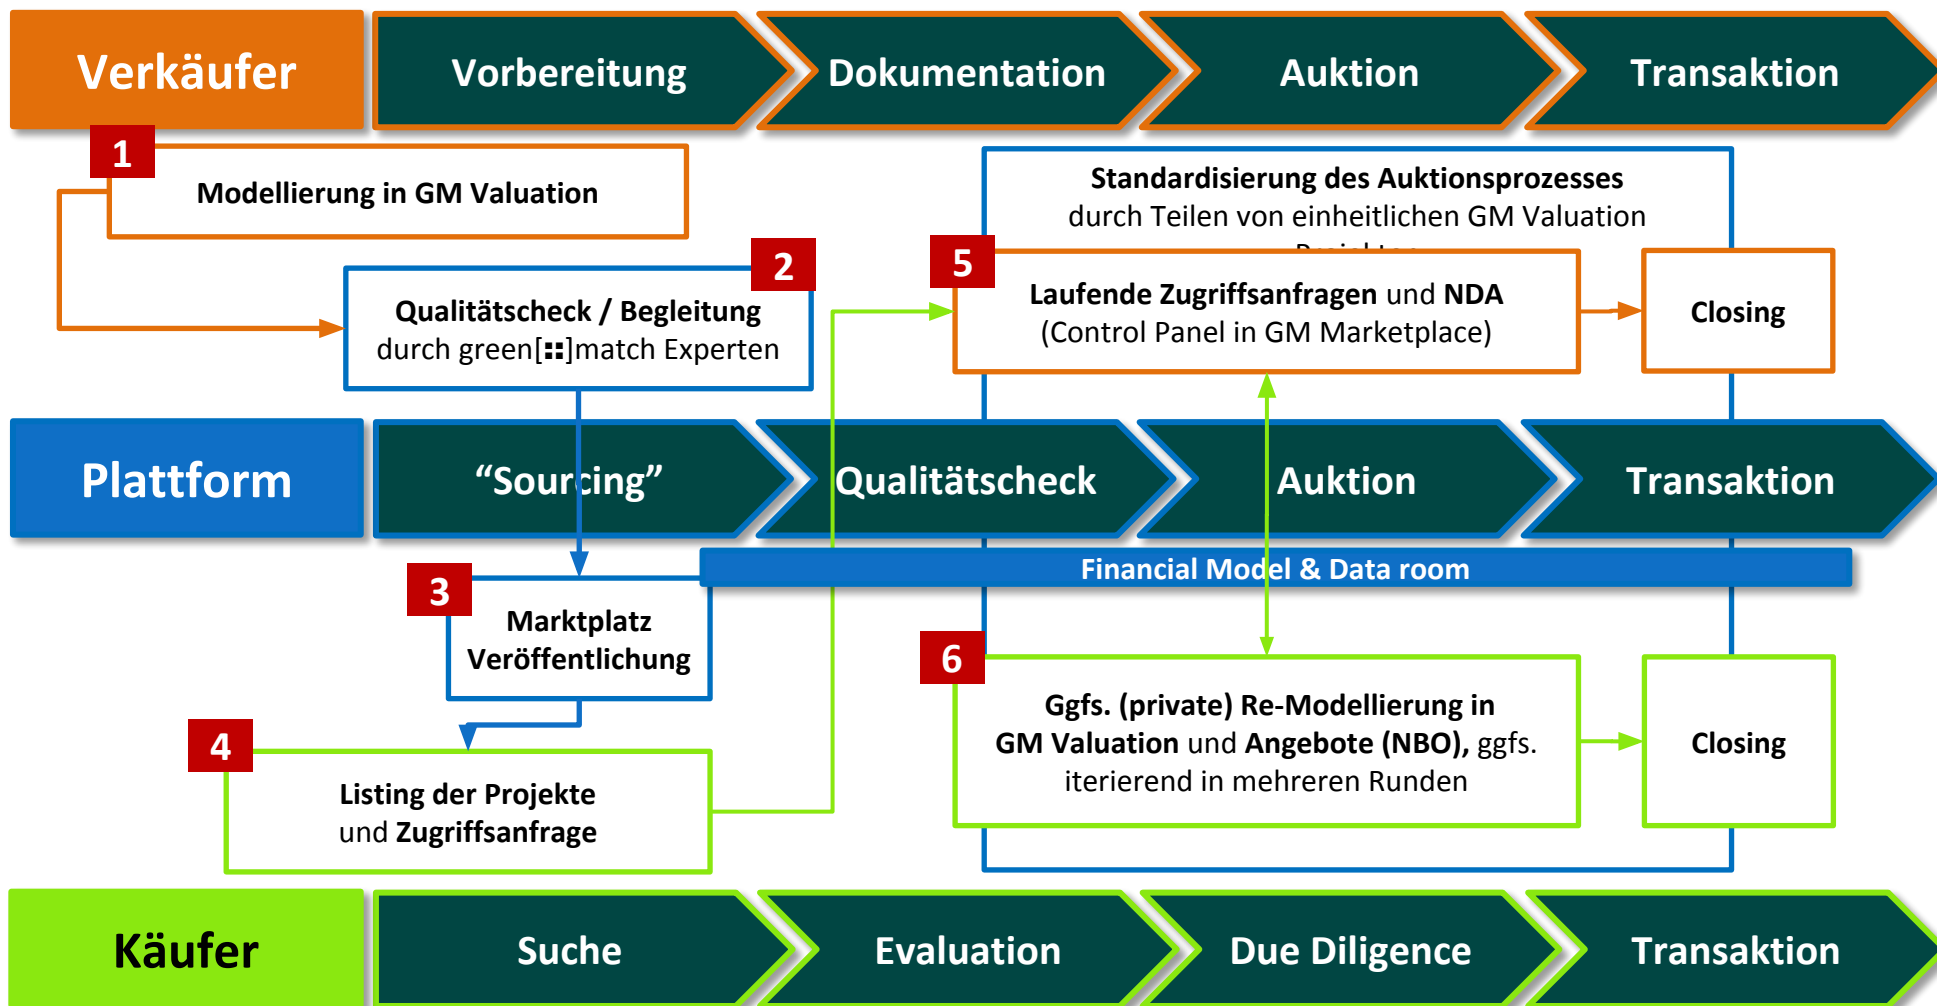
Verkäufer

Vorbereitung

Dokumentation

Auktion

Transaktion

1

Modellierung in GM Valuation

Standardisierung des Auktionsprozesses durch Teilen von einheitlichen GM Valuation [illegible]

2

Qualitätscheck / Begleitung durch green[::]match Experten

5

Laufende Zugriffsanfragen und NDA (Control Panel in GM Marketplace)

Closing

Plattform

"Sourcing"

Qualitätscheck

Auktion

Transaktion

Financial Model & Data room

3

Marktplatz Veröffentlichung

6

Ggfs. (private) Re-Modellierung in GM Valuation und Angebote (NBO), ggfs. iterierend in mehreren Runden

Closing

4

Listing der Projekte und Zugriffsanfrage

Käufer

Suche

Evaluation

Due Diligence

Transaktion